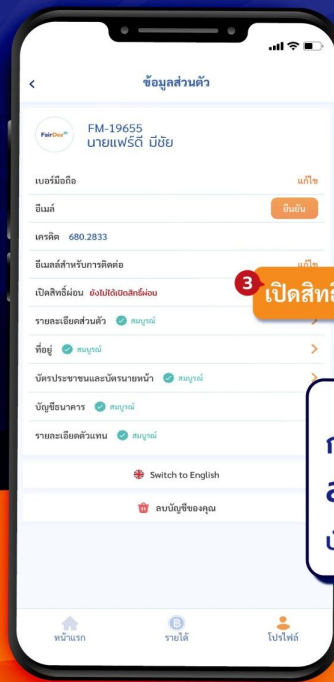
<

ข้อมูลส่วนตัว

FairDee

FM-19655
นายแฟร์ดี มีชัย

เบอร์มือถือ
แก้ไข

อีเมล์
ยืนยัน

เครดิต 680.2833

อีเมล์สำหรับการติดต่อ
แก้ไข

เปิดสิทธิ์ผ่อน ยังไม่ได้เปิดสิทธิ์ผ่อน

3 เปิดสิทธิ์

รายละเอียดส่วนตัว สมบูรณ์

ที่อยู่ สมบูรณ์

บัตรประชาชนและบัตรนายหน้า สมบูรณ์

บัญชีธนาคาร สมบูรณ์

รายละเอียดตัวแทน สมบูรณ์

Switch to English

ลบบัญชีของคุณ

ก
ล
บั

หน้าแรก
รายได้
โปรไฟล์